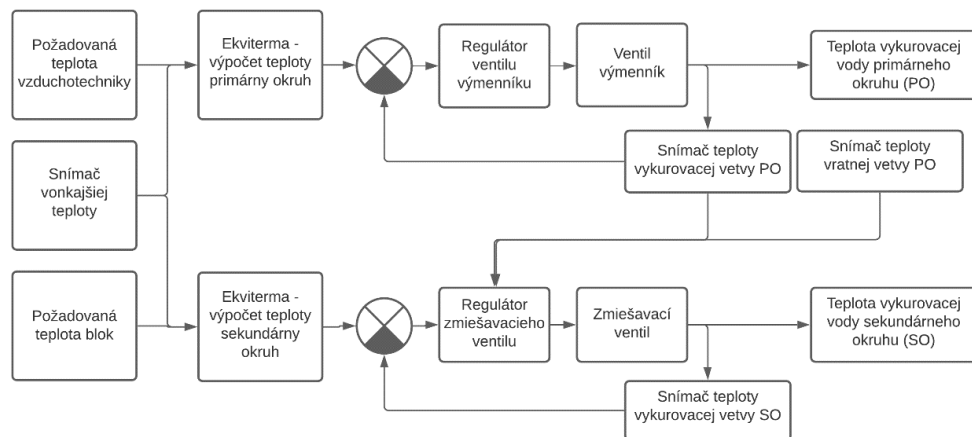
Požadovaná teplota vzduchotechniky

Ekviterma - výpočet teploty primárny okruh

Regulátor ventilu výmenníku

Ventil výmenník

Teplota vykurovacej vody primárneho okruhu (PO)

Snímač vonkajšiej teploty

Snímač teploty vykurovacej vetvy PO

Snímač teploty vratnej vetvy PO

Požadovaná teplota blok

Ekviterma - výpočet teploty sekundárny okruh

Regulátor zmiešavacieho ventilu

Zmiešavací ventil

Teplota vykurovacej vody sekundárneho okruhu (SO)

Snímač teploty vykurovacej vetvy SO